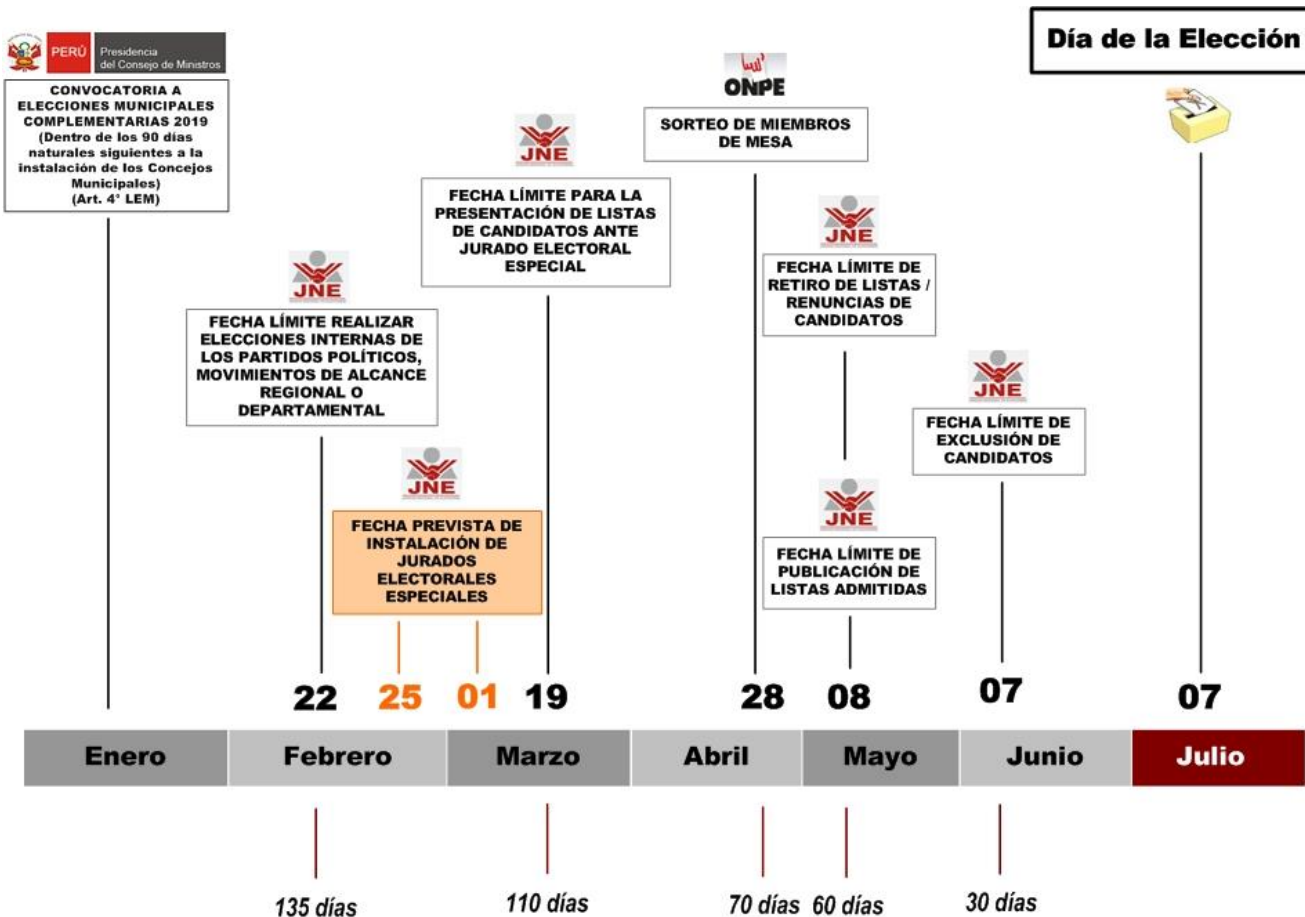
PERÚ Presidencia del Consejo de Ministros

CONVOCATORIA A ELECCIONES MUNICIPALES COMPLEMENTARIAS 2019 (Dentro de los 90 días naturales siguientes a la instalación de los Concejos Municipales) (Art. 4° LEM)

Día de la Elección

ONPE

SORTEO DE MIEMBROS DE MESA

JNE

FECHA LÍMITE PARA LA PRESENTACIÓN DE LISTAS DE CANDIDATOS ANTE JURADO ELECTORAL ESPECIAL

JNE

FECHA LÍMITE DE RETIRO DE LISTAS / RENUNCIAS DE CANDIDATOS

JNE

FECHA LÍMITE REALIZAR ELECCIONES INTERNAS DE LOS PARTIDOS POLÍTICOS, MOVIMIENTOS DE ALCANCE REGIONAL O DEPARTAMENTAL

JNE

FECHA LÍMITE DE EXCLUSIÓN DE CANDIDATOS

JNE

FECHA PREVISTA DE INSTALACIÓN DE JURADOS ELECTORALES ESPECIALES

JNE

FECHA LÍMITE DE PUBLICACIÓN DE LISTAS ADMITIDAS

22 25 01 19 28 08 07 07

Enero Febrero Marzo Abril Mayo Junio Julio

135 días 110 días 70 días 60 días 30 días